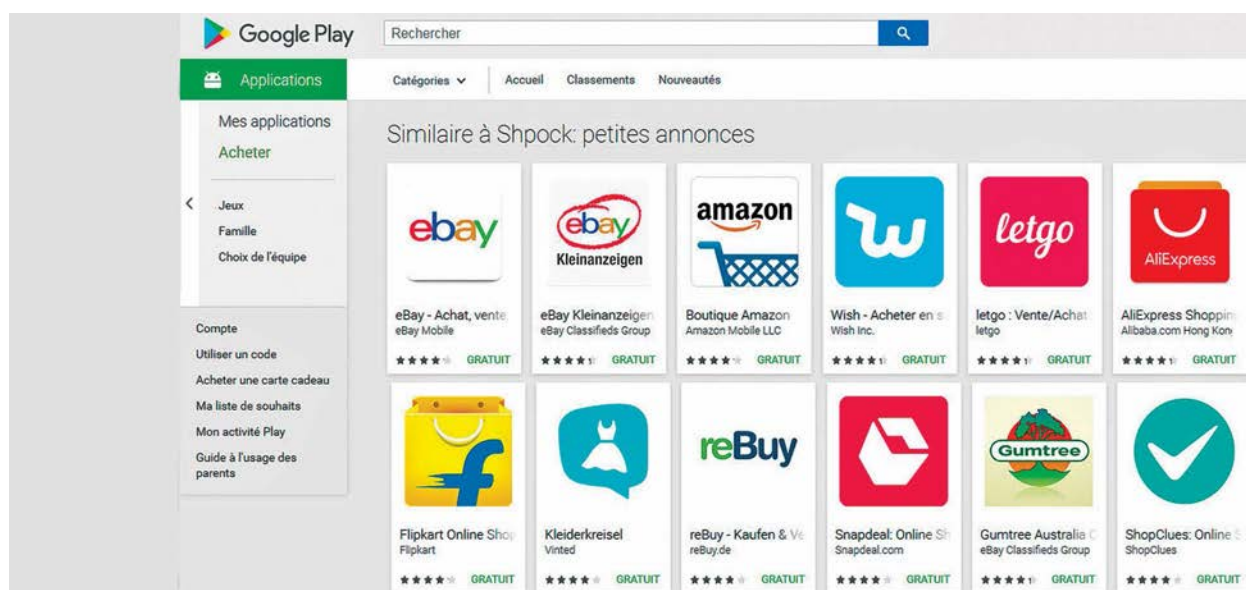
Google Play

Rechercher

Applications

Catégories

Accueil

Classements

Nouveautés

Mes applications

Acheter

Jeux

Famille

Choix de l'équipe

Compte

Utiliser un code

Acheter une carte cadeau

Ma liste de souhaits

Mon activité Play

Guide à l'usage des parents

Similaire à Shpock: petites annonces

ebay

eBay - Achat, vente
eBay Mobile
GRATUIT

ebay Kleinanzeigen

eBay Kleinanzeigen
eBay Classifieds Group
GRATUIT

amazon

Boutique Amazon
Amazon Mobile LLC
GRATUIT

Wish - Acheter en
Wish Inc.
GRATUIT

letgo

letgo : Vente/Achat
letgo
GRATUIT

AliExpress

AliExpress Shoppin
Alibaba.com Hong Kon
GRATUIT

Flipkart Online Sho
Flipkart
GRATUIT

Kleiderkreisel
Vinted
GRATUIT

reBuy

reBuy - Kaufen & Ve
reBuy.de
GRATUIT

Snapdeal: Online S
Snapdeal.com
GRATUIT

Gumtree

Gumtree Australia
eBay Classifieds Group
GRATUIT

ShopClues: Online
ShopClues
GRATUIT